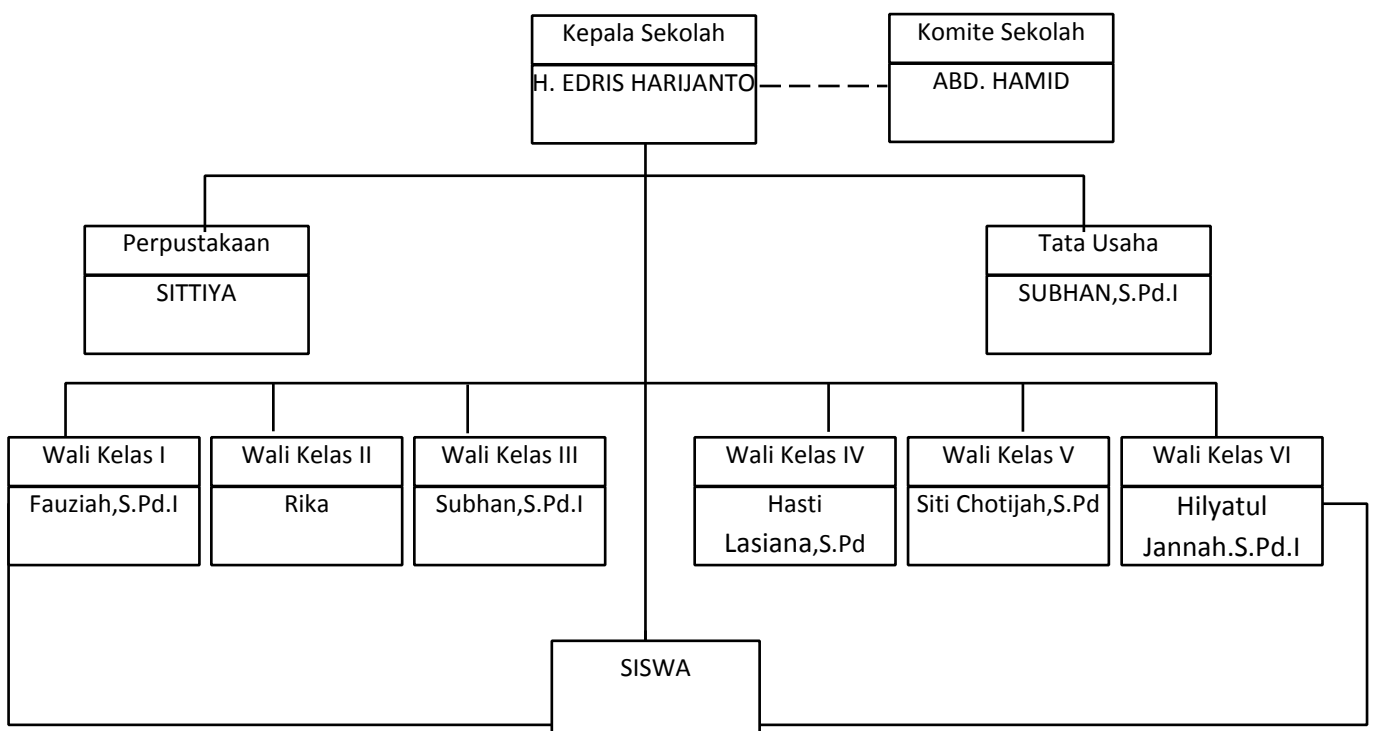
Kepala Sekolah
H. EDRIS HARIJANTO

Komite Sekolah
ABD. HAMID

Perpustakaan
SITTIYA

Tata Usaha
SUBHAN,S.Pd.I

Wali Kelas I
Fauziah,S.Pd.I

Wali Kelas II
Rika

Wali Kelas III
Subhan,S.Pd.I

Wali Kelas IV
Hasti Lasiana,S.Pd

Wali Kelas V
Siti Chotijah,S.Pd

Wali Kelas VI
Hilyatul Jannah.S.Pd.I

SISWA